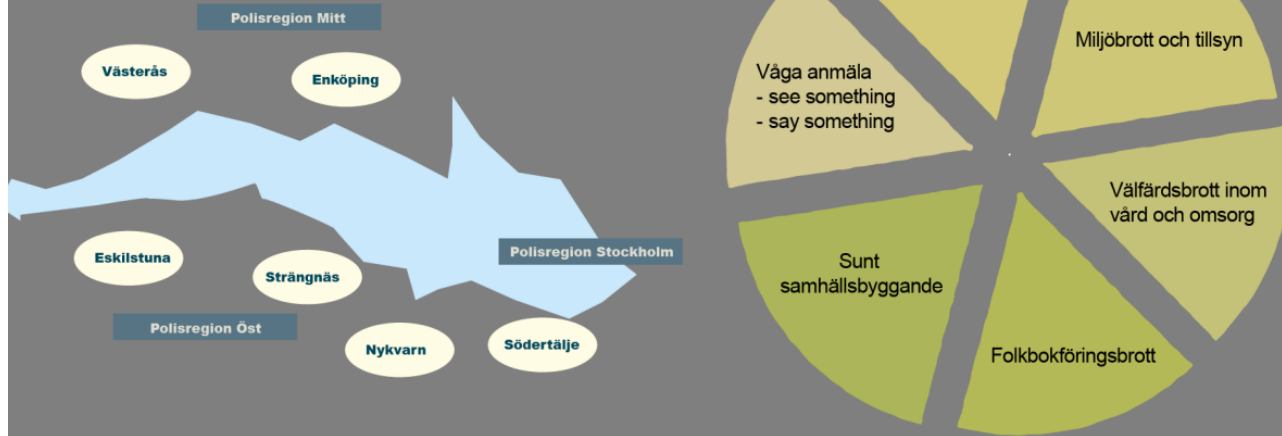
Polisregion Mitt

Västerås

Enköping

Eskilstuna

Strängnäs

Polisregion Stockholm

Polisregion Öst

Nykvarn

Södertälje

Våga anmäla
- see something
- say something

Miljöbrott och tillsyn

Välfärdsbrott inom vård och omsorg

Sunt samhällsbyggande

Folkbokföringsbrott